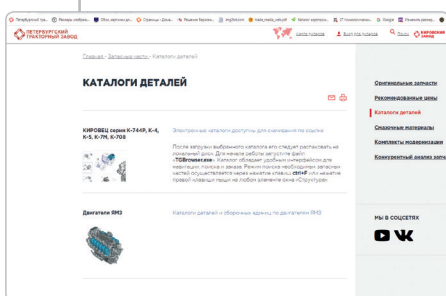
Петербургский тра... Фильмы медиа... Обзор. карточки до... Страница - Дача... Яндекс Бизнес... digBitcoin tedia_media_rebuild Выполн. программ... IT-технологичные... Google Изменить размер...

ПЕТЕРБУРГСКИЙ ТРАКТОРНЫЙ ЗАВОД

Карта сайта | Выход из ЛК | Поиск | КИРОВЕЦ

Главная › Запасные части › Каталоги деталей

КАТАЛОГИ ДЕТАЛЕЙ

КИРОВЕЦ серии К-744Р, К-4, К-5, К-7М, К-708

Электронные каталоги доступны для скачивания по ссылке

После загрузки выбранного каталога его следует распаковать на локальный диск. Для начала работы запустите файл «TGBrowser.exe». Каталог обладает удобным интерфейсом для навигации, поиска и заказа. Режим поиска необходимых запасных частей осуществляется через нажатие клавиш ctrl+F или нажатие правой клавишей мыши на любом элементе окна «Структура».

Двигатели ЯМЗ

Каталоги деталей и сборочных единиц по двигателям ЯМЗ

Оригинальные запчасти
Рекомендованные цены
Каталоги деталей
Смазочные материалы
Комплекты модернизации
Конкурентный анализ запч...

МЫ В СОЦСЕТЯХ